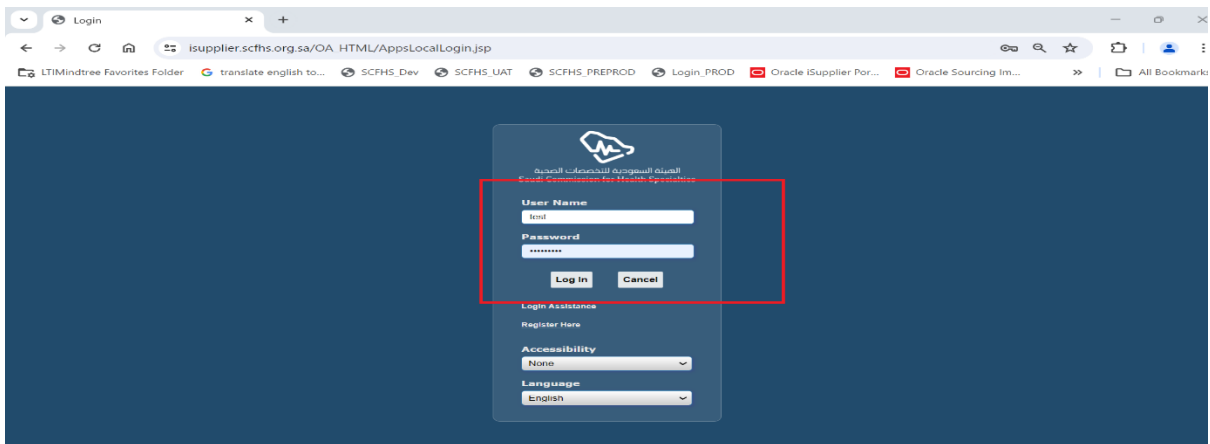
Login
isupplier.scfhs.org.sa/OA_HTML/AppsLocalLogin.jsp
LTIMindtree Favorites Folder
translate english to...
SCFHS_Dev
SCFHS_UAT
SCFHS_PREPROD
Login_PROD
Oracle iSupplier Por...
Oracle Sourcing Im...
All Bookmarks

الهيئة السعودية للتخصصات الصحية
Saudi Commission for Health Specialties

User Name
test
Password
••••••••••
Log In
Cancel
Login Assistance
Register Here
Accessibility
None
Language
English